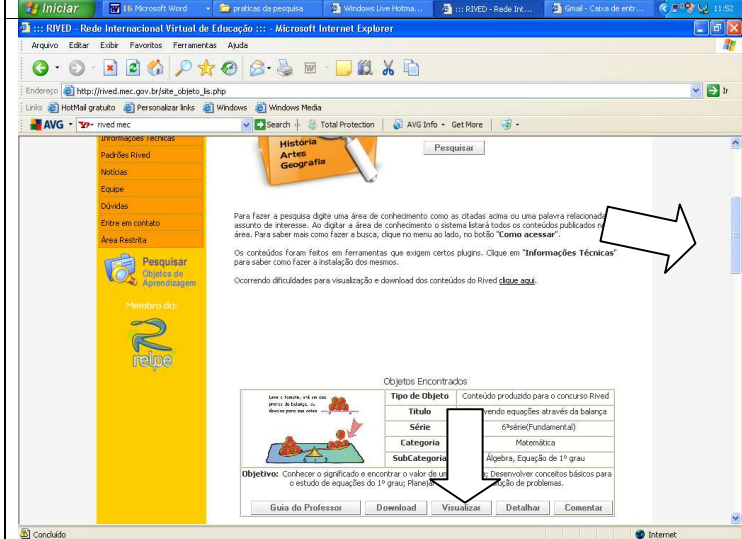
Iniciar | 16 Microsoft Word | praticas da pesquisa | Windows Live Hotma... | ::: RIVED - Rede Int... | Gmail - Caixa de entr... | 11:52

::: RIVED - Rede Internacional Virtual de Educação ::: - Microsoft Internet Explorer

Arquivo Editar Exibir Favoritos Ferramentas Ajuda

Endereço http://rived.mec.gov.br/site_objeto_lis.php Ir

Links HotMail gratuito Personalizar links Windows Windows Media

AVG rived mec Search Total Protection AVG Info Get More

Informações Técnicas
Padrões Rived
Notícias
Equipe
Dúvidas
Entre em contato
Área Restrita

Pesquisar Objetos de Aprendizagem

Membro do:

relpe

História
Artes
Geografia

Pesquisar

Para fazer a pesquisa digite uma área de conhecimento como as citadas acima ou uma palavra relaciona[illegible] assunto de interesse. Ao digitar a área de conhecimento o sistema listará todos os conteúdos publicados n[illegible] área. Para saber mais como fazer a busca, clique no menu ao lado, no botão "Como acessar".

Os conteúdos foram feitos em ferramentas que exigem certos plugins. Clique em "Informações Técnicas" para saber como fazer a instalação dos mesmos.

Ocorrendo dificuldades para visualização e download dos conteúdos do Rived clique aqui.

Objetos Encontrados

| | | |
|---|---|---|
| | Tipo de Objeto | Conteúdo produzido para o concurso Rived |
| | Título | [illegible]vendo equações através da balança |
| | Série | 6ªsérie(Fundamental) |
| | Categoria | Matemática |
| | SubCategoria | Álgebra, Equação de 1º grau |

Objetivo: Conhecer o significado e encontrar o valor de un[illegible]; Desenvolver conceitos básicos para o estudo de equações do 1º grau; Planej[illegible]ução de problemas.

Guia do Professor | Download | Visualizar | Detalhar | Comentar

Concluído | Internet